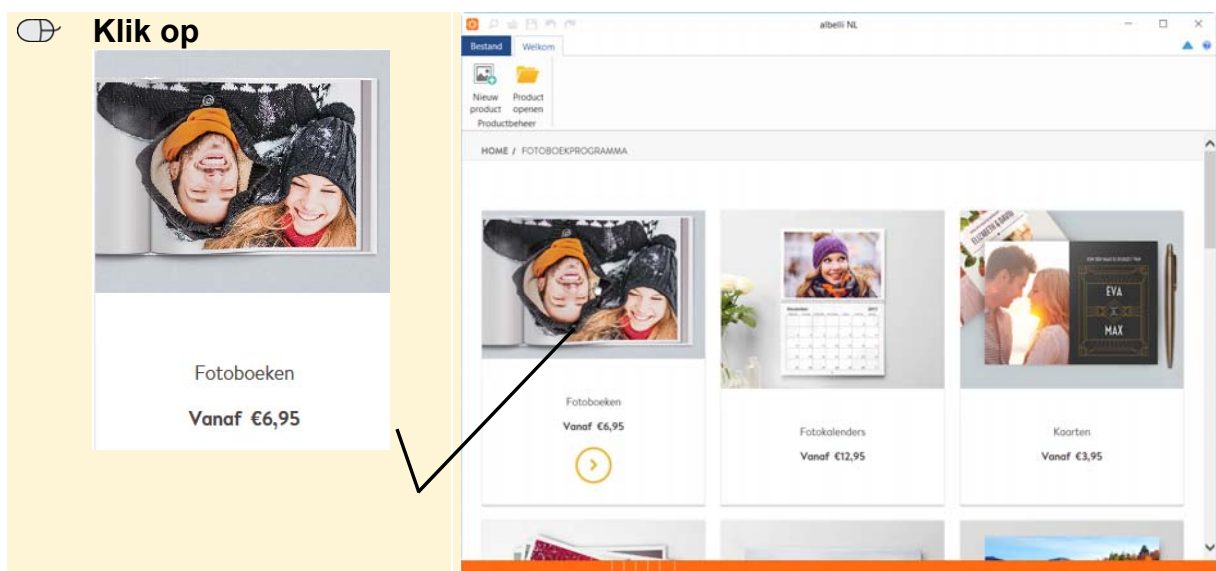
Klik op

Fotoboeken

Vanaf €6,95

albelli NL

Bestand Welkom

Nieuw product Product openen
Productbeheer

HOME / FOTOBOEKPROGRAMMA

Fotoboeken
Vanaf €6,95

Fotokalenders
Vanaf €12,95

EVA
MAX

Kaarten
Vanaf €3,95